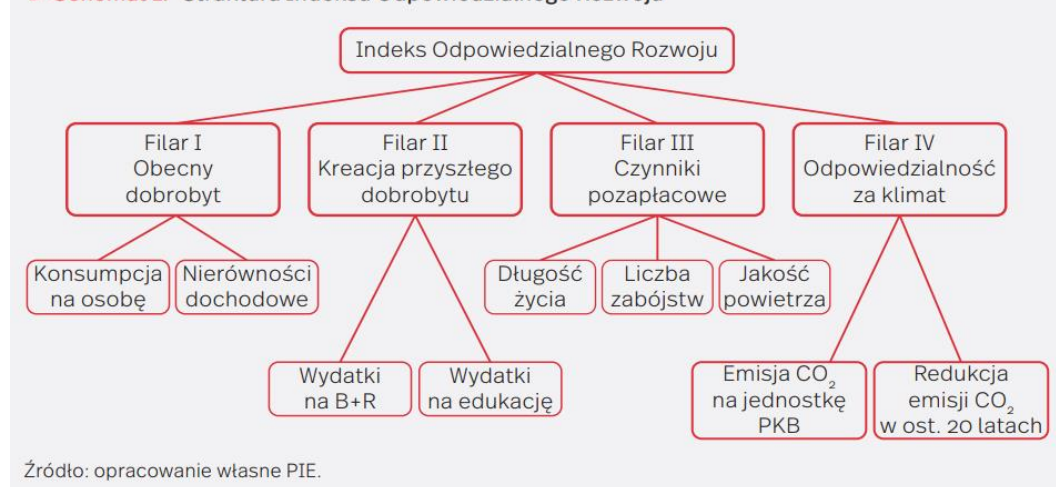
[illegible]

Indeks Odpowiedzialnego Rozwoju

Filar I
Obecny dobrobyt

Filar II
Kreacja przyszłego dobrobytu

Filar III
Czynniki pozapłacowe

Filar IV
Odpowiedzialność za klimat

Konsumpcja na osobę

Nierówności dochodowe

Wydatki na B+R

Wydatki na edukację

Długość życia

Liczba zabójstw

Jakość powietrza

Emisja $CO_2$ na jednostkę PKB

Redukcja emisji $CO_2$ w ost. 20 latach

Źródło: opracowanie własne PIE.